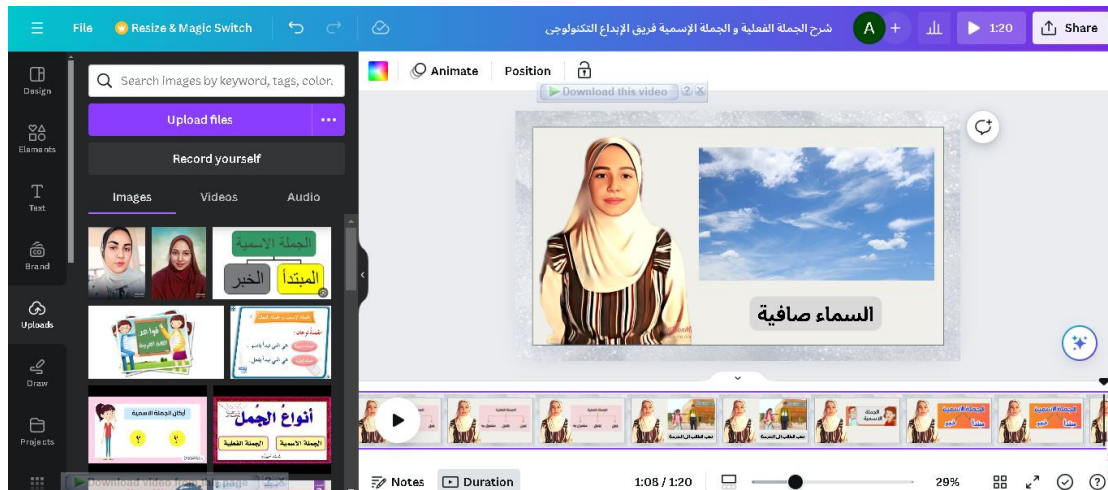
File
Resize & Magic Switch
شرح الجملة الفعلية و الجملة الإسمية فريق الإبداع التكنولوجي
A
1:20
Share

Design
Elements
Text
Brand
Uploads
Draw
Projects

Search images by keyword, tags, color...
Upload files
Record yourself
Images
Videos
Audio

الجملة الاسمية
المبتدأ
الخبر

أركان الجملة الاسمية
أنواع الجُمل
الجملة الاسمية
الجملة الفعلية

Animate
Position
Download this video

السماء صافية

Notes
Duration
1:08 / 1:20
29%